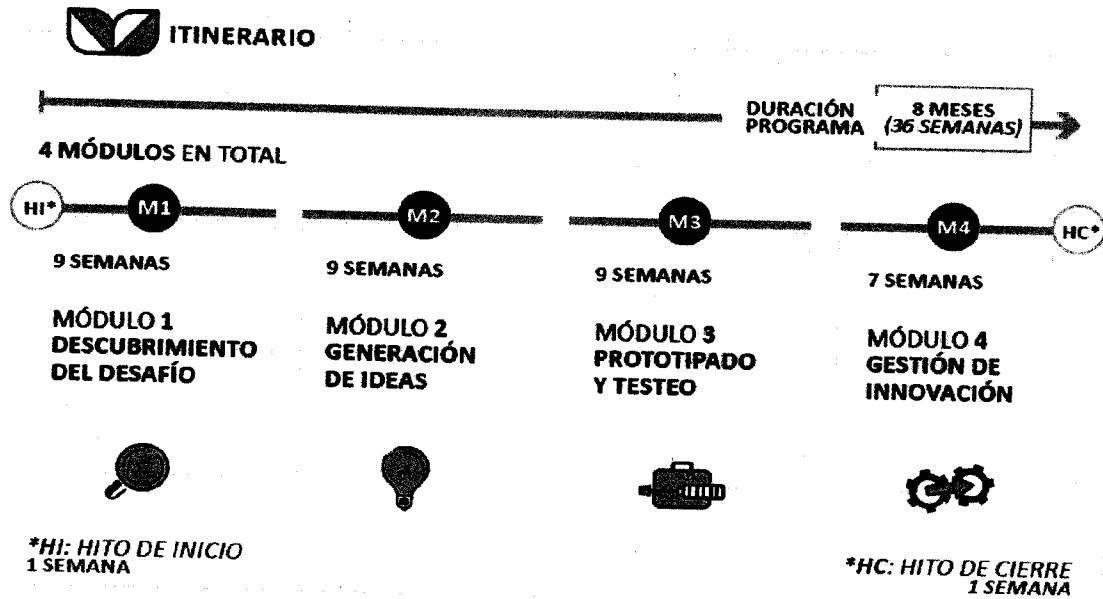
ITINERARIO

DURACIÓN PROGRAMA

8 MESES (36 SEMANAS)

4 MÓDULOS EN TOTAL

HI*

M1

M2

M3

M4

HC*

9 SEMANAS

9 SEMANAS

9 SEMANAS

7 SEMANAS

MÓDULO 1 DESCUBRIMIENTO DEL DESAFÍO

MÓDULO 2 GENERACIÓN DE IDEAS

MÓDULO 3 PROTOTIPADO Y TESTEO

MÓDULO 4 GESTIÓN DE INNOVACIÓN

*HI: HITO DE INICIO
1 SEMANA

*HC: HITO DE CIERRE
1 SEMANA